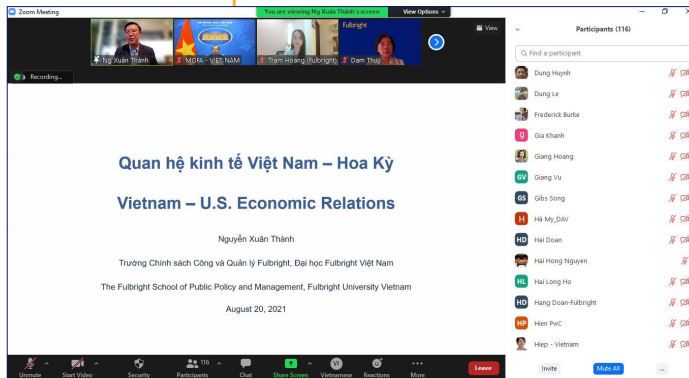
Zoom Meeting

You are viewing Ng Xuân Thành's screen

View Options

View

Ng Xuân Thành

MOFA - VIET NAM

Tram Hoang (Fulbright)

Dam Thuy

Fulbright

Recording...

Quan hệ kinh tế Việt Nam – Hoa Kỳ

Vietnam – U.S. Economic Relations

Nguyễn Xuân Thành

Trường Chính sách Công và Quản lý Fulbright, Đại học Fulbright Việt Nam

The Fulbright School of Public Policy and Management, Fulbright University Vietnam

August 20, 2021

Unmute

Start Video

Security

116

Participants

Chat

Share Screen

Vietnamese

Reactions

More

Leave

Participants (116)

Find a participant

Dung Huynh

Dung Le

Frederick Burke

Gia Khanh

Giang Hoang

Giang Vu

Gibs Song

Hà My_DAV

Hai Doan

Hai Hong Nguyen

Hai Long Ho

Hang Doan-Fulbright

Hien PwC

Hiep - Vietnam

Invite

Mute All

...